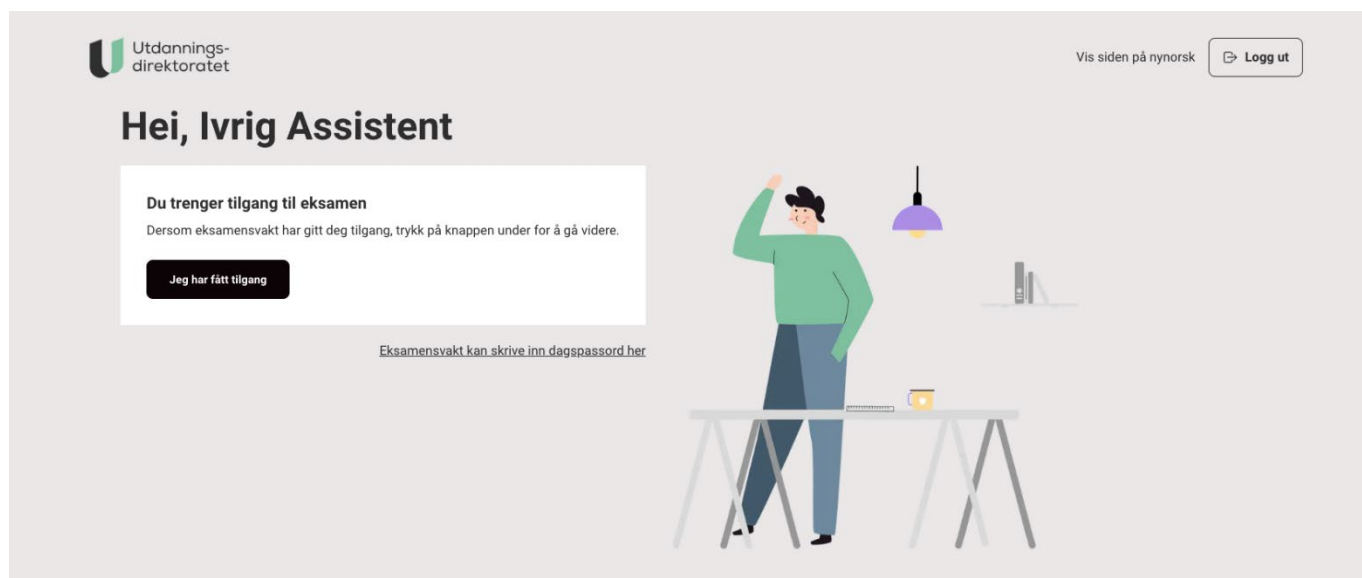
Utdannings-
direktoratet

Vis siden på nynorsk

Logg ut

Hei, Ivrig Assistent

Du trenger tilgang til eksamen

Dersom eksamensvakt har gitt deg tilgang, trykk på knappen under for å gå videre.

Jeg har fått tilgang

Eksamensvakt kan skrive inn dagspassord her